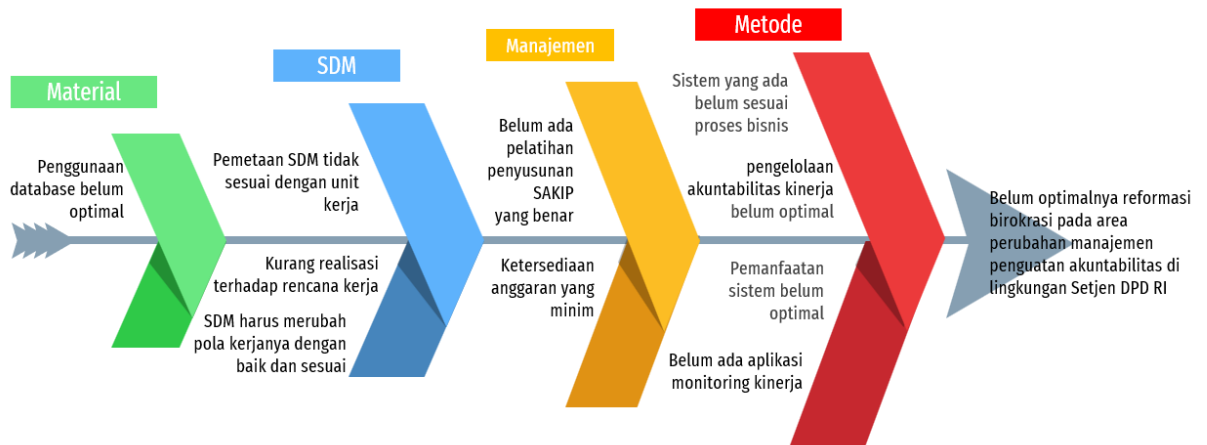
Material

Penggunaan database belum optimal

SDM

Pemetaan SDM tidak sesuai dengan unit kerja

Kurang realisasi terhadap rencana kerja

SDM harus merubah pola kerjanya dengan baik dan sesuai

Manajemen

Belum ada pelatihan penyusunan SAKIP yang benar

Ketersediaan anggaran yang minim

Metode

Sistem yang ada belum sesuai proses bisnis

pengelolaan akuntabilitas kinerja belum optimal

Pemanfaatan sistem belum optimal

Belum ada aplikasi monitoring kinerja

Belum optimalnya reformasi birokrasi pada area perubahan manajemen penguatan akuntabilitas di lingkungan Setjen DPD RI